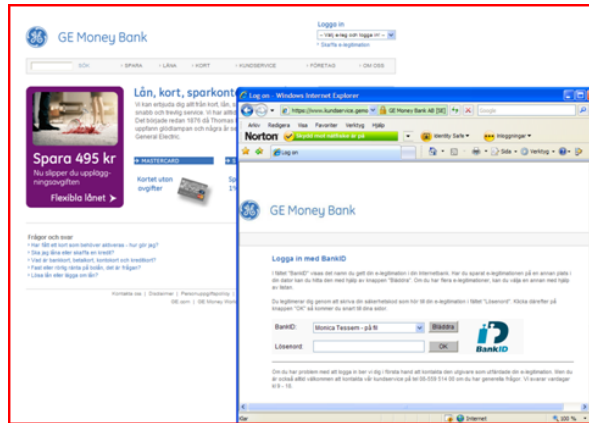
GE Money Bank

Logga in
-- Välj ev/sag och logga in! --
• Skaffa e-legitimation

SÖK | SPARA | LÅNA | KORT | KUNDSERVICE | FÖRETAG | OM OSS

Lån, kort, sparkont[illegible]
Vi kan erbjuda dig allt från kort, lån, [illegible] snabb och trevlig service. Vi har allt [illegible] Det började redan 1876 då Thomas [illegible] uppfann glödlampan och några år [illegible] General Electric.

Spara 495 kr
Nu slipper du uppläggningsavgiften
Flexibla lånet >

MASTERCARD
Kortet utan avgifter

Spar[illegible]
1%

Frågor och svar
• Har fått ett kort som behöver aktiveras - hur gör jag?
• Ska jag lösa eller skaffa en kredit?
• Vad är bankkort, betalkort, kontokort och kreditkort?
• Fast eller rörlig ränta på lånet, vad är frågan?
• Lösa lån eller lägga om lån?

Kontakta oss | Disclaimer | Personuppgiftspolicy | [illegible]
GE.com | GE Money Bank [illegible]

Log on - Windows Internet Explorer
https://www.ikundservice.gemo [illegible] GE Money Bank AB [SE]
Google
Arkiv Redigera Visa Favoriter Verktyg Hjälp
Norton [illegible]
Identity Safe
Inloggningar
Log on
Sida
Verktyg

GE Money Bank

Logga in med BankID

I fältet "BankID" visas det namn du gett din e-legitimation i din Internetbank. Har du sparat e-legitimationen på en annan plats i din dator kan du hitta den med hjälp av knappen "Bläddra". Om du har flera e-legitimationer, kan du välja en annan med hjälp av listen.

Du legitimerar dig genom att skriva din säkerhetskod som hör till din e-legitimation i fältet "Lösenord". Klicka därefter på knappen "OK" så kommer du snart till dina sidor.

BankID: Monica Tessem - på fil
Bläddra
Lösenord:
OK
BankID

Om du har problem med att logga in ber vi dig i första hand att kontakta den utgivare som utfärdade din e-legitimation. Men du är också alltid välkommen att kontakta vår kundservice på 08-559 514 00 om du har generella frågor. Vi svarar vardagar kl 9 - 18.

Internet
100 %